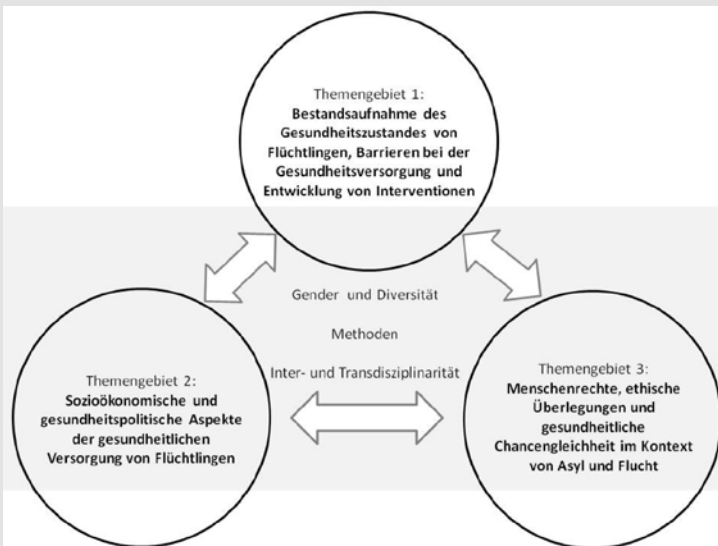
Themengebiet 1:
Bestandsaufnahme des Gesundheitszustandes von Flüchtlingen, Barrieren bei der Gesundheitsversorgung und Entwicklung von Interventionen

Gender und Diversität

Methoden

Inter- und Transdisziplinarität

Themengebiet 2:
Sozioökonomische und gesundheitspolitische Aspekte der gesundheitlichen Versorgung von Flüchtlingen

Themengebiet 3:
Menschenrechte, ethische Überlegungen und gesundheitliche Chancengleichheit im Kontext von Asyl und Flucht